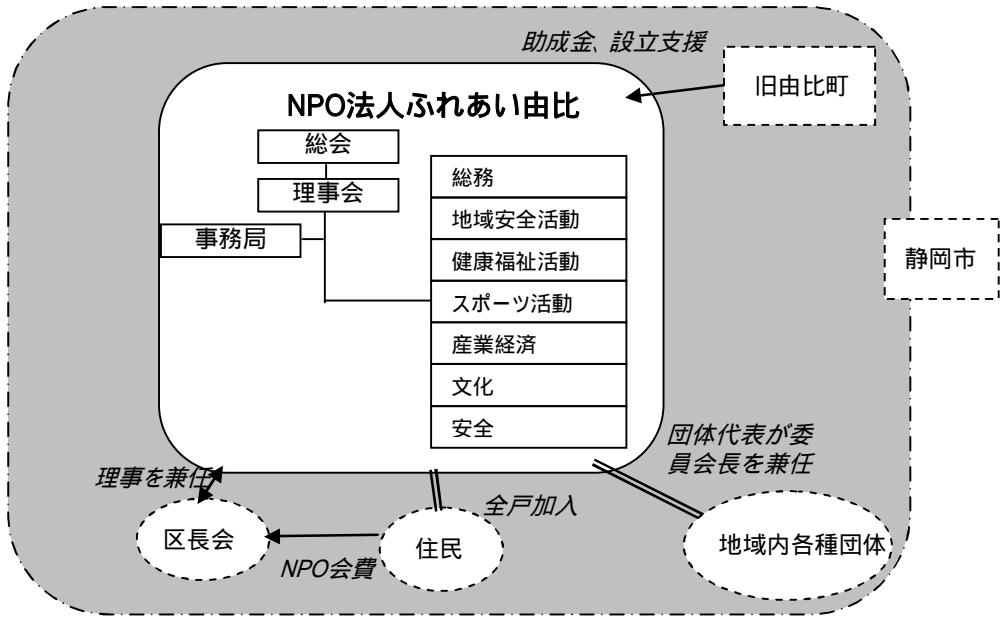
助成金、設立支援

旧由比町

NPO法人ふれあい由比

総会

理事会

事務局

| 総務 |
|---|
| 地域安全活動 |
| 健康福祉活動 |
| スポーツ活動 |
| 産業経済 |
| 文化 |
| 安全 |

静岡市

団体代表が委員会長を兼任

理事を兼任

全戸加入

区長会

住民

地域内各種団体

NPO会費